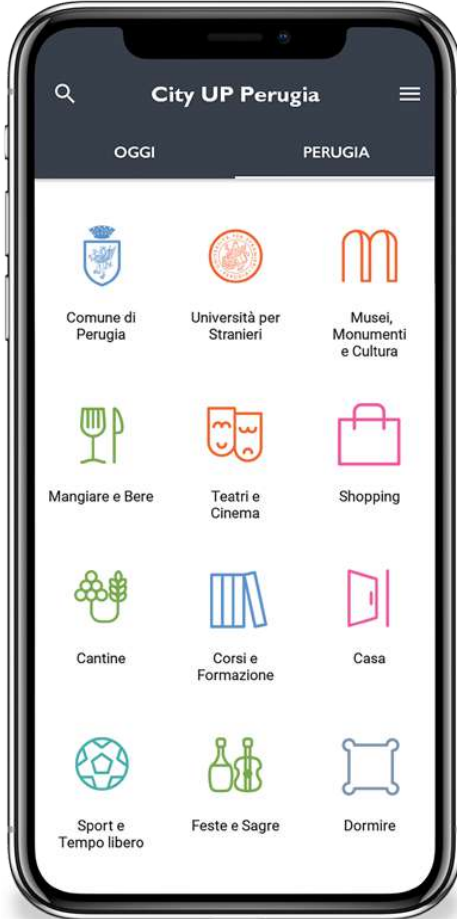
City UP Perugia

OGGI

PERUGIA

Comune di Perugia

Università per Stranieri

Musei, Monumenti e Cultura

Mangiare e Bere

Teatri e Cinema

Shopping

Cantine

Corsi e Formazione

Casa

Sport e Tempo libero

Feste e Sagre

Dormire